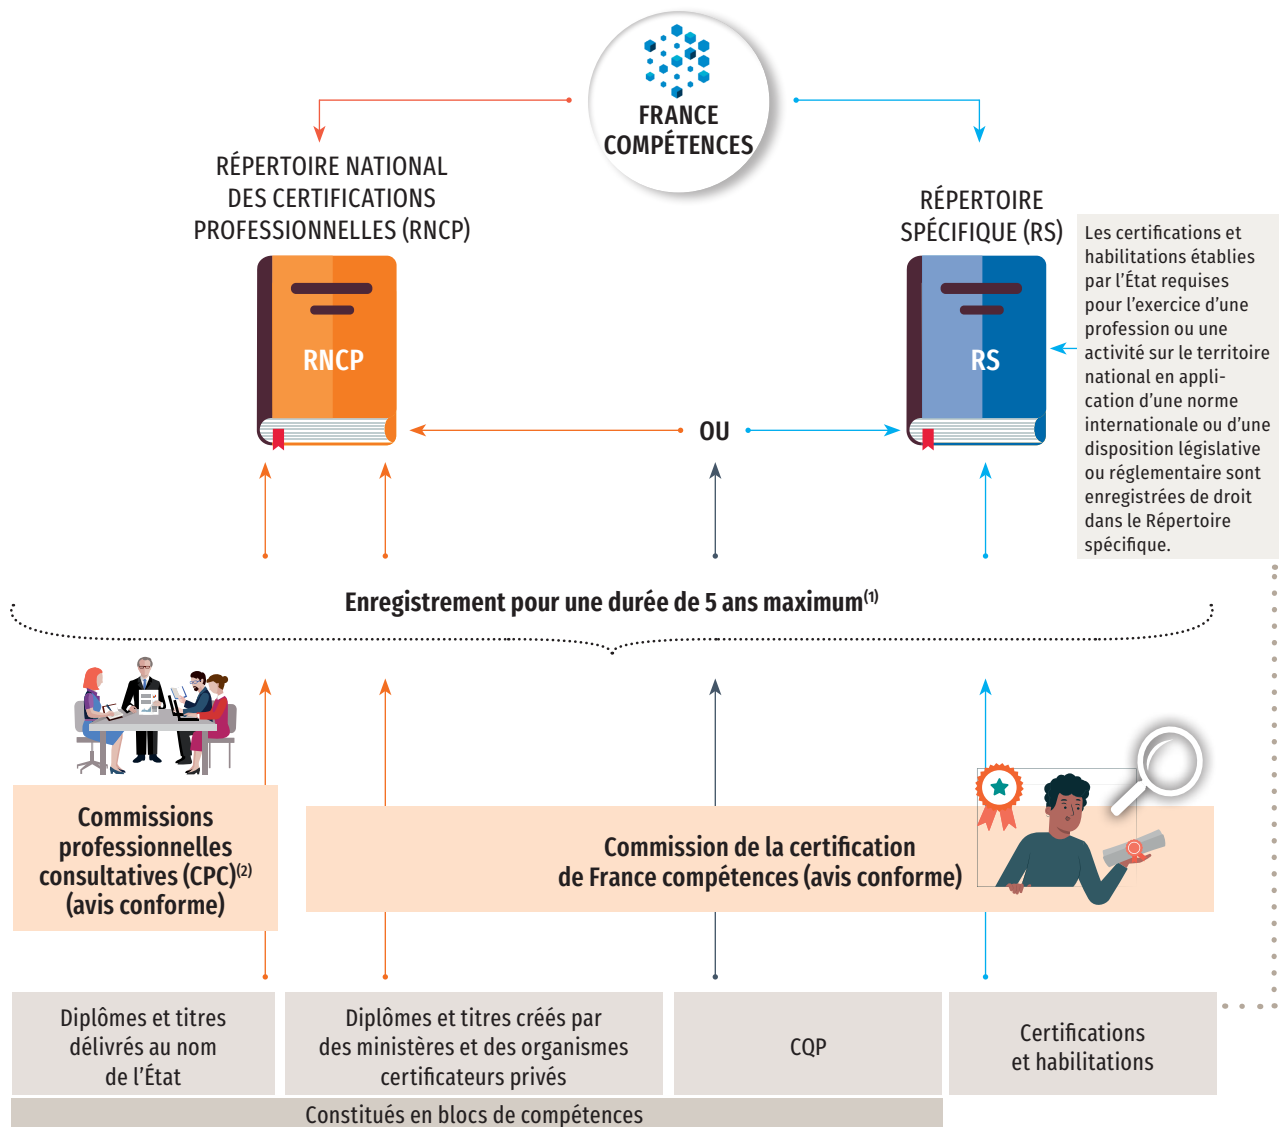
FRANCE COMPÉTENCES

RÉPERTOIRE NATIONAL DES CERTIFICATIONS PROFESSIONNELLES (RNCP)

RÉPERTOIRE SPÉCIFIQUE (RS)

Les certifications et habilitations établies par l'État requises pour l'exercice d'une profession ou une activité sur le territoire national en application d'une norme internationale ou d'une disposition législative ou réglementaire sont enregistrées de droit dans le Répertoire spécifique.

RNCP

OU

RS

Enregistrement pour une durée de 5 ans maximum$^{(1)}$

Commissions professionnelles consultatives (CPC)$^{(2)}$ (avis conforme)

Commission de la certification de France compétences (avis conforme)

| Diplômes et titres délivrés au nom de l'État | Diplômes et titres créés par des ministères et des organismes certificateurs privés | CQP | Certifications et habilitations |
|---|---|---|---|

Constitués en blocs de compétences